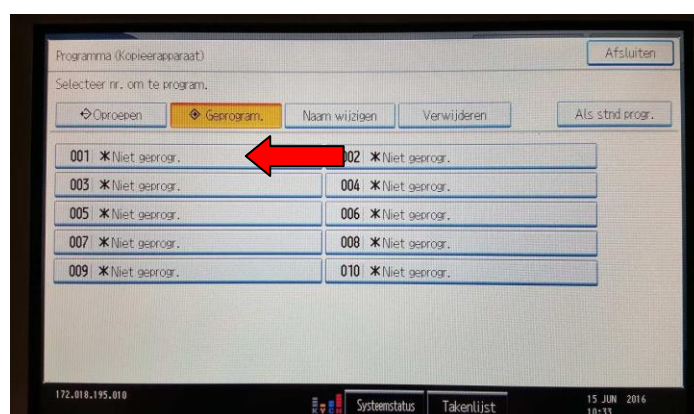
Programma (Kopieerapparaat)

Afsluiten

Selecteer nr. om te program.

Oproepen

Geprogram.

Naam wijzigen

Verwijderen

Als stnd progr.

001 ✱Niet geprogr.

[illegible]02 ✱Niet geprogr.

003 ✱Niet geprogr.

004 ✱Niet geprogr.

005 ✱Niet geprogr.

006 ✱Niet geprogr.

007 ✱Niet geprogr.

008 ✱Niet geprogr.

009 ✱Niet geprogr.

010 ✱Niet geprogr.

172.018.195.010

Systeemstatus

Takenlijst

15 JUN 2016
10:33